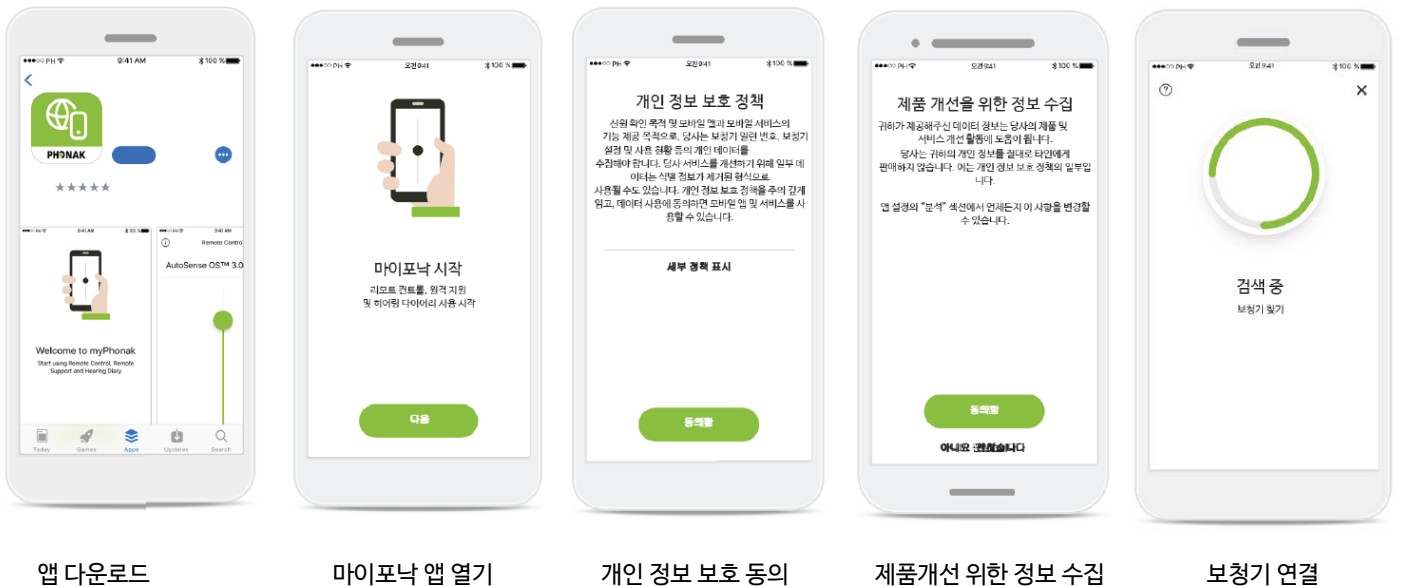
●●●○○ PH 9:41 AM 100 %

PHONAK

★★★★★

Welcome to myPhonak

Start using Remote Control, Remote Support and Hearing Diary

Remote Control

AutoSense OS™ 3.0

Today Games Apps Updates Search

앱 다운로드

●●●○○ PH 오전 9:41 100 %

마이포낙 시작

리모트 컨트롤, 원격 지원 및 히어링 다이어리 사용 시작

다음

마이포낙 앱 열기

●●●○○ PH 오전 9:41 100 %

개인 정보 보호 정책

신원 확인 목적 및 모바일 앱과 모바일 서비스의 기능 제공 목적으로, 당사는 보청기 일련 번호, 보청기 설정 및 사용 현황 등의 개인 데이터를 수집해야 합니다. 당사 서비스를 개선하기 위해 일부 데이터는 식별 정보가 제거된 형식으로 사용될 수도 있습니다. 개인 정보 보호 정책을 주의 깊게 읽고, 데이터 사용에 동의하면 모바일 앱 및 서비스를 사용할 수 있습니다.

세부 정책 표시

동의함

개인 정보 보호 동의

●●●○○ PH 오전 9:41 100 %

제품 개선을 위한 정보 수집

귀하가 제공해주신 데이터 정보는 당사의 제품 및 서비스 개선 활동에 도움이 됩니다. 당사는 귀하의 개인 정보를 절대로 타인에게 판매하지 않습니다. 이는 개인 정보 보호 정책의 일부입니다.

앱 설정의 "분석" 섹션에서 언제든지 이 사항을 변경할 수 있습니다.

동의함

아니요 괜찮습니다

제품개선 위한 정보 수집

●●●○○ PH 오전 9:41 100 %

검색 중

보청기 찾기

보청기 연결